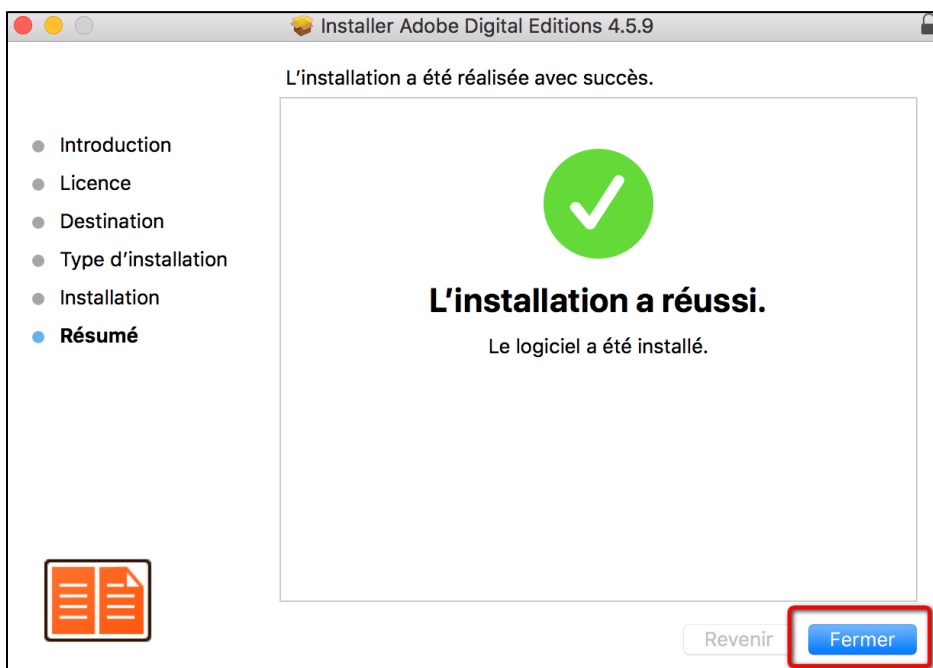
Installer Adobe Digital Editions 4.5.9

L'installation a été réalisée avec succès.

Introduction
Licence
Destination
Type d'installation
Installation
Résumé

L'installation a réussi.

Le logiciel a été installé.

Revenir
Fermer